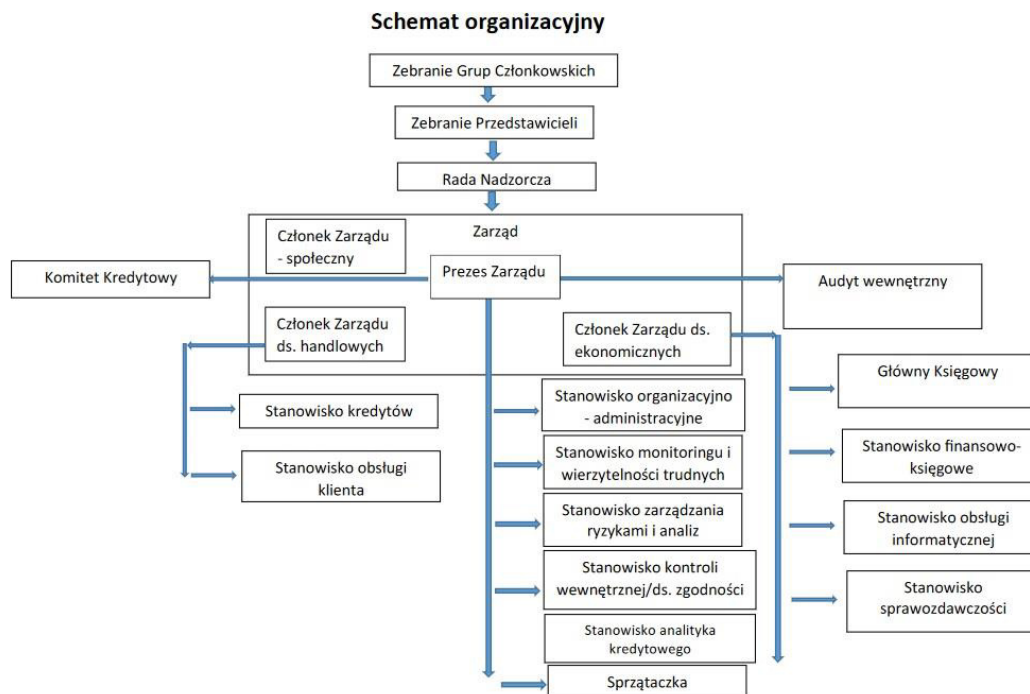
Schemat organizacyjny

Zebranie Grup Członkowskich

Zebranie Przedstawicieli

Rada Nadzorcza

Zarząd

Członek Zarządu - społeczny

Komitet Kredytowy

Prezes Zarządu

Audyt wewnętrzny

Członek Zarządu ds. handlowych

Członek Zarządu ds. ekonomicznych

Główny Księgowy

Stanowisko kredytów

Stanowisko organizacyjno - administracyjne

Stanowisko obsługi klienta

Stanowisko monitoringu i wierzytelności trudnych

Stanowisko finansowo-księgowe

Stanowisko zarządzania ryzykami i analiz

Stanowisko obsługi informatycznej

Stanowisko kontroli wewnętrznej/ds. zgodności

Stanowisko sprawozdawczości

Stanowisko analityka kredytowego

Sprzątaczka